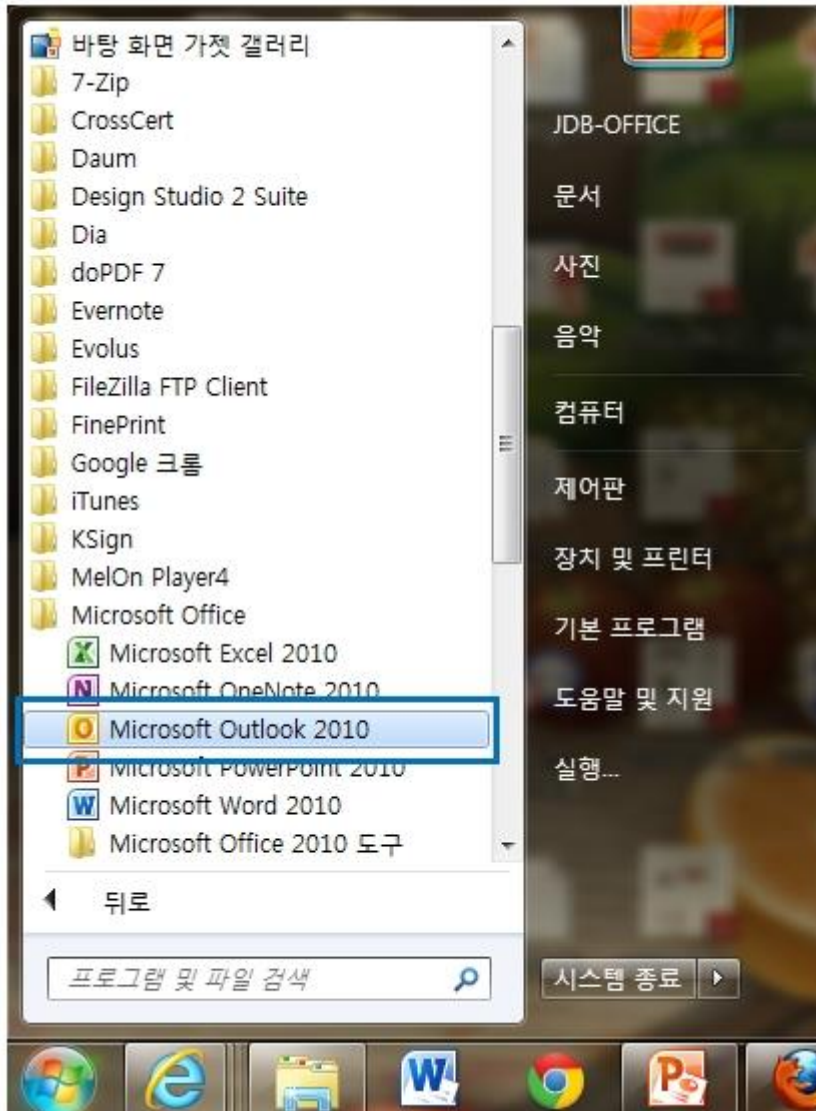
바탕 화면 가젯 갤러리
7-Zip
CrossCert
Daum
Design Studio 2 Suite
Dia
doPDF 7
Evernote
Evolus
FileZilla FTP Client
FinePrint
Google 크롬
iTunes
KSign
MelOn Player4
Microsoft Office
Microsoft Excel 2010
Microsoft OneNote 2010
Microsoft Outlook 2010
Microsoft PowerPoint 2010
Microsoft Word 2010
Microsoft Office 2010 도구
뒤로
프로그램 및 파일 검색

JDB-OFFICE
문서
사진
음악
컴퓨터
제어판
장치 및 프린터
기본 프로그램
도움말 및 지원
실행...
시스템 종료